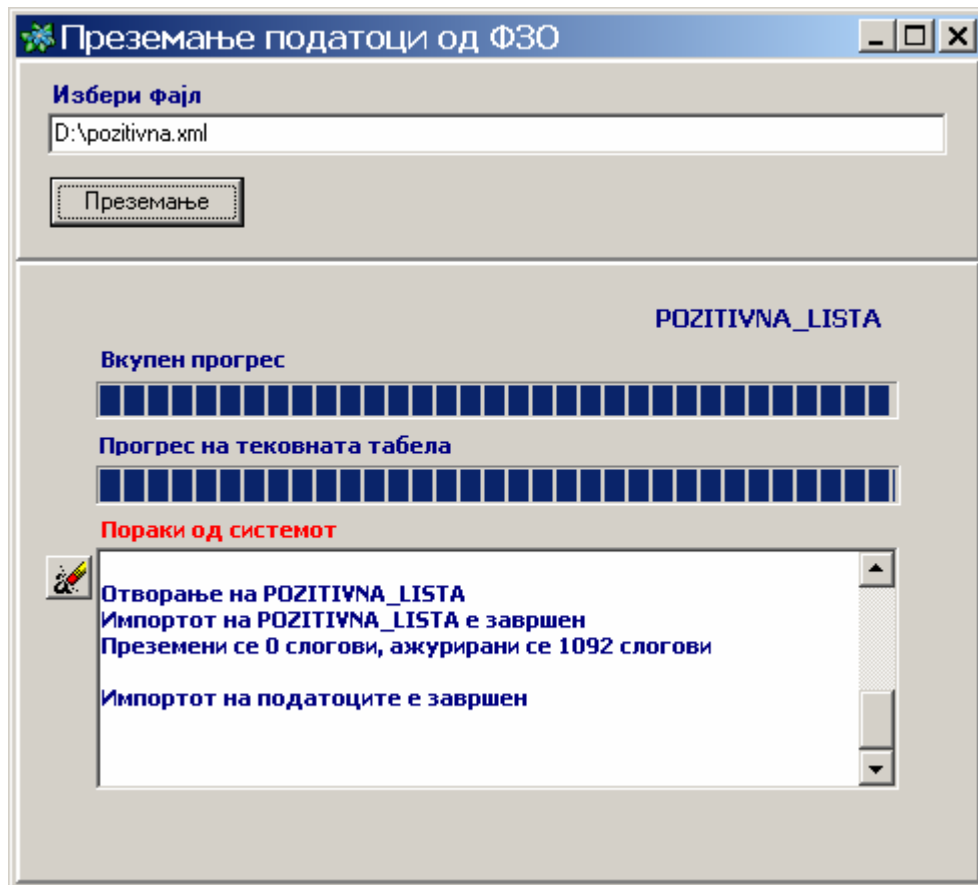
Преземање податоци од ФЗО

Избери фајл

D:\pozitivna.xml

Преземање

POZITIVNA_LISTA

Вкупен прогрес

Прогрес на тековната табела

Пораки од системот

Отворање на POZITIVNA_LISTA
Импортот на POZITIVNA_LISTA е завршен
Преземени се 0 слогови, ажурирани се 1092 слогови

Импортот на податоците е завршен